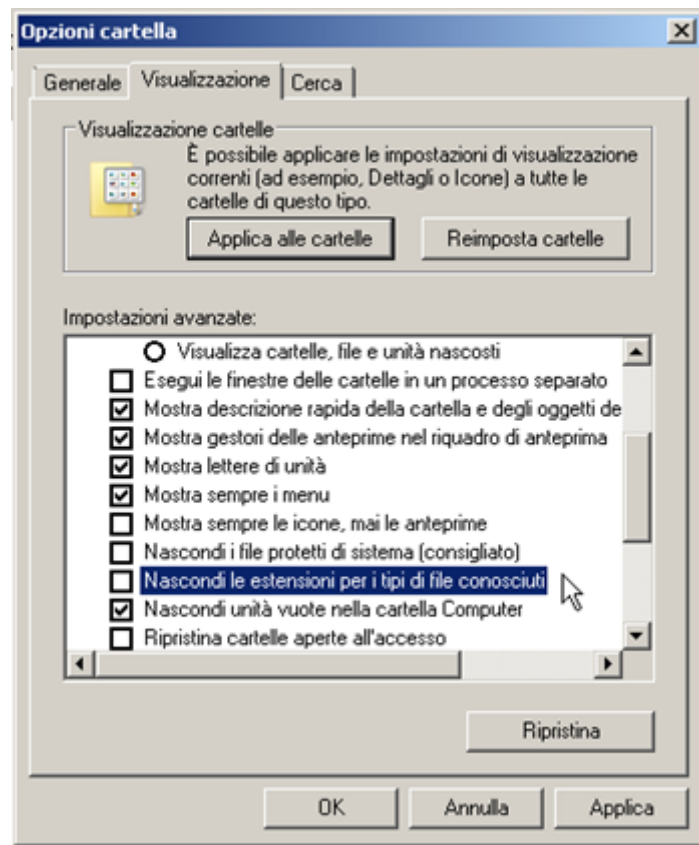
Opzioni cartella

Generale | Visualizzazione | Cerca

Visualizzazione cartelle

È possibile applicare le impostazioni di visualizzazione correnti (ad esempio, Dettagli o Icone) a tutte le cartelle di questo tipo.

Applica alle cartelle

Reimposta cartelle

Impostazioni avanzate:

Visualizza cartelle, file e unità nascosti

Esegui le finestre delle cartelle in un processo separato

Mostra descrizione rapida della cartella e degli oggetti de

Mostra gestori delle anteprime nel riquadro di anteprima

Mostra lettere di unità

Mostra sempre i menu

Mostra sempre le icone, mai le anteprime

Nascondi i file protetti di sistema (consigliato)

Nascondi le estensioni per i tipi di file conosciuti

Nascondi unità vuote nella cartella Computer

Ripristina cartelle aperte all'accesso

Ripristina

OK

Annulla

Applica